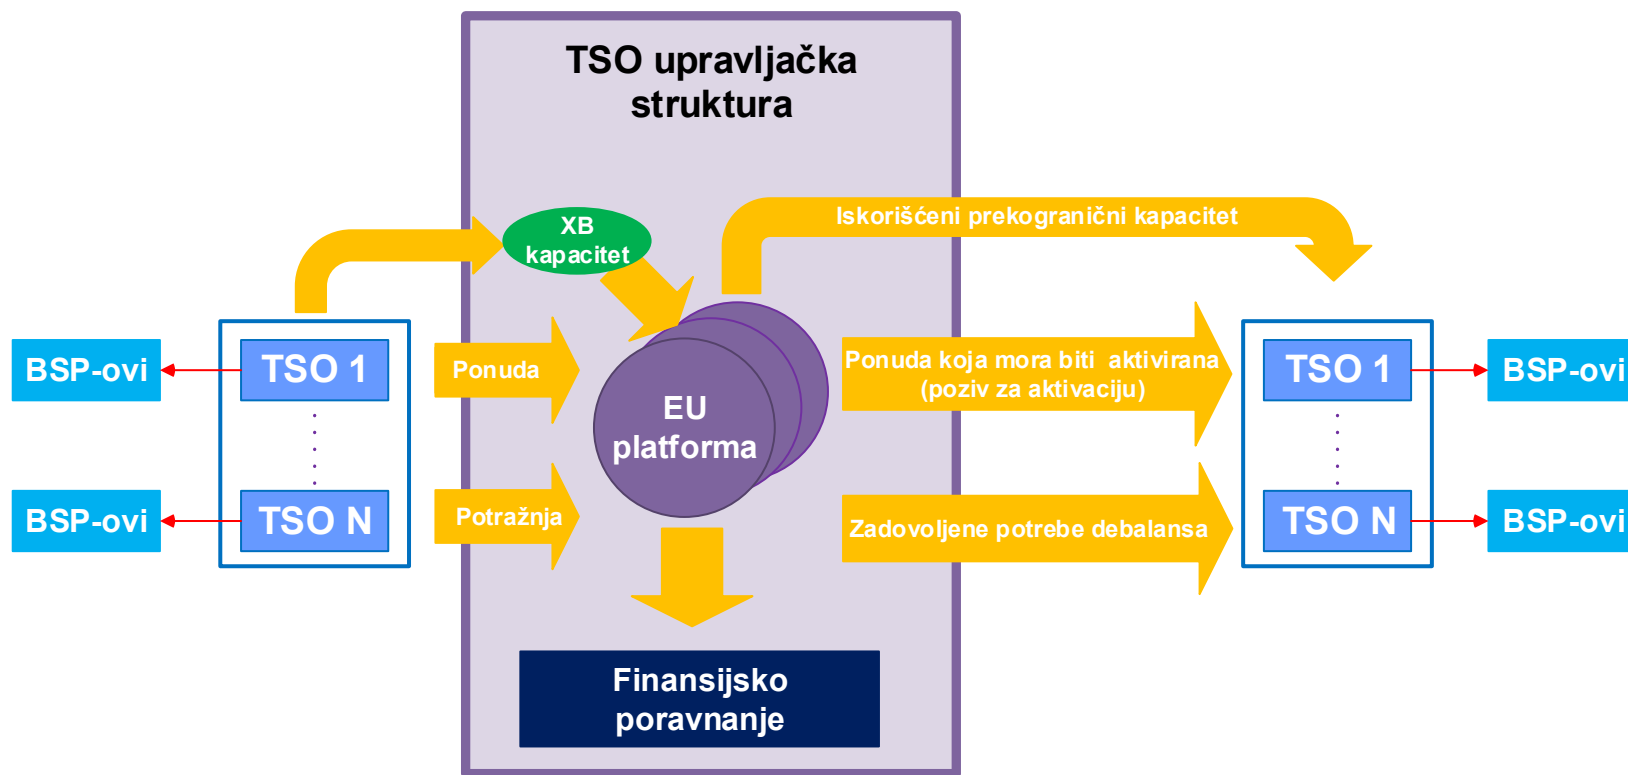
TSO upravljačka struktura

XB kapacitet

Iskorišćeni prekogranični kapacitet

BSP-ovi

TSO 1

BSP-ovi

TSO N

Ponuda

Potražnja

EU platforma

Ponuda koja mora biti aktivirana (poziv za aktivaciju)

Zadovoljene potrebe debalansa

TSO 1

BSP-ovi

TSO N

BSP-ovi

Finansijsko poravnanje